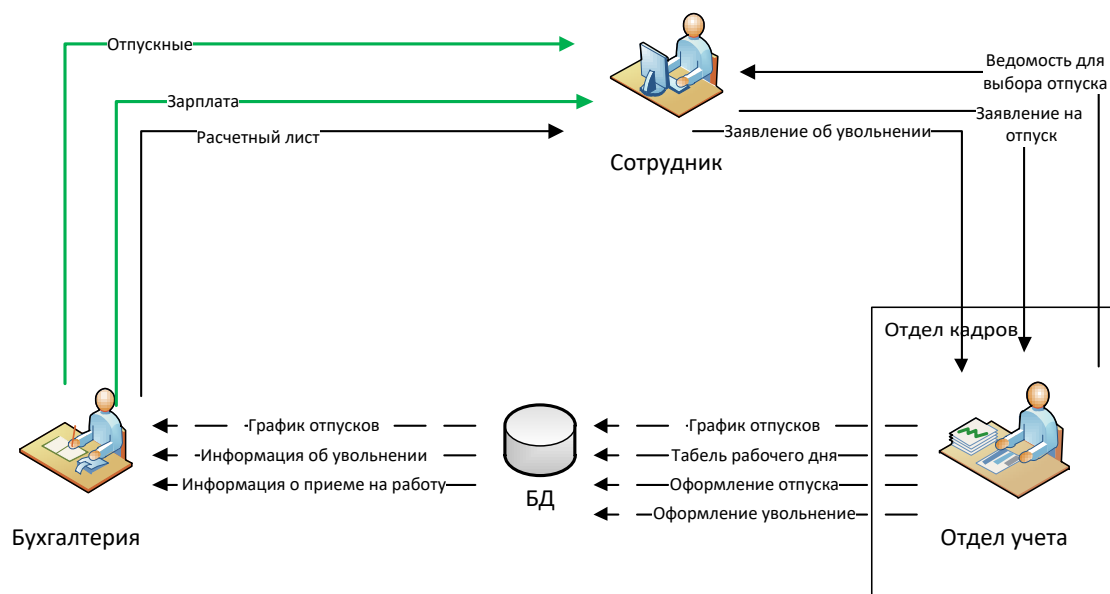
Отпускные

Зарплата

Расчетный лист

Сотрудник

Ведомость для выбора отпуска

Заявление на отпуск

Заявление об увольнении

Отдел кадров

График отпусков

Информация об увольнении

Информация о приеме на работу

БД

График отпусков

Табель рабочего дня

Оформление отпуска

Оформление увольнение

Бухгалтерия

Отдел учета